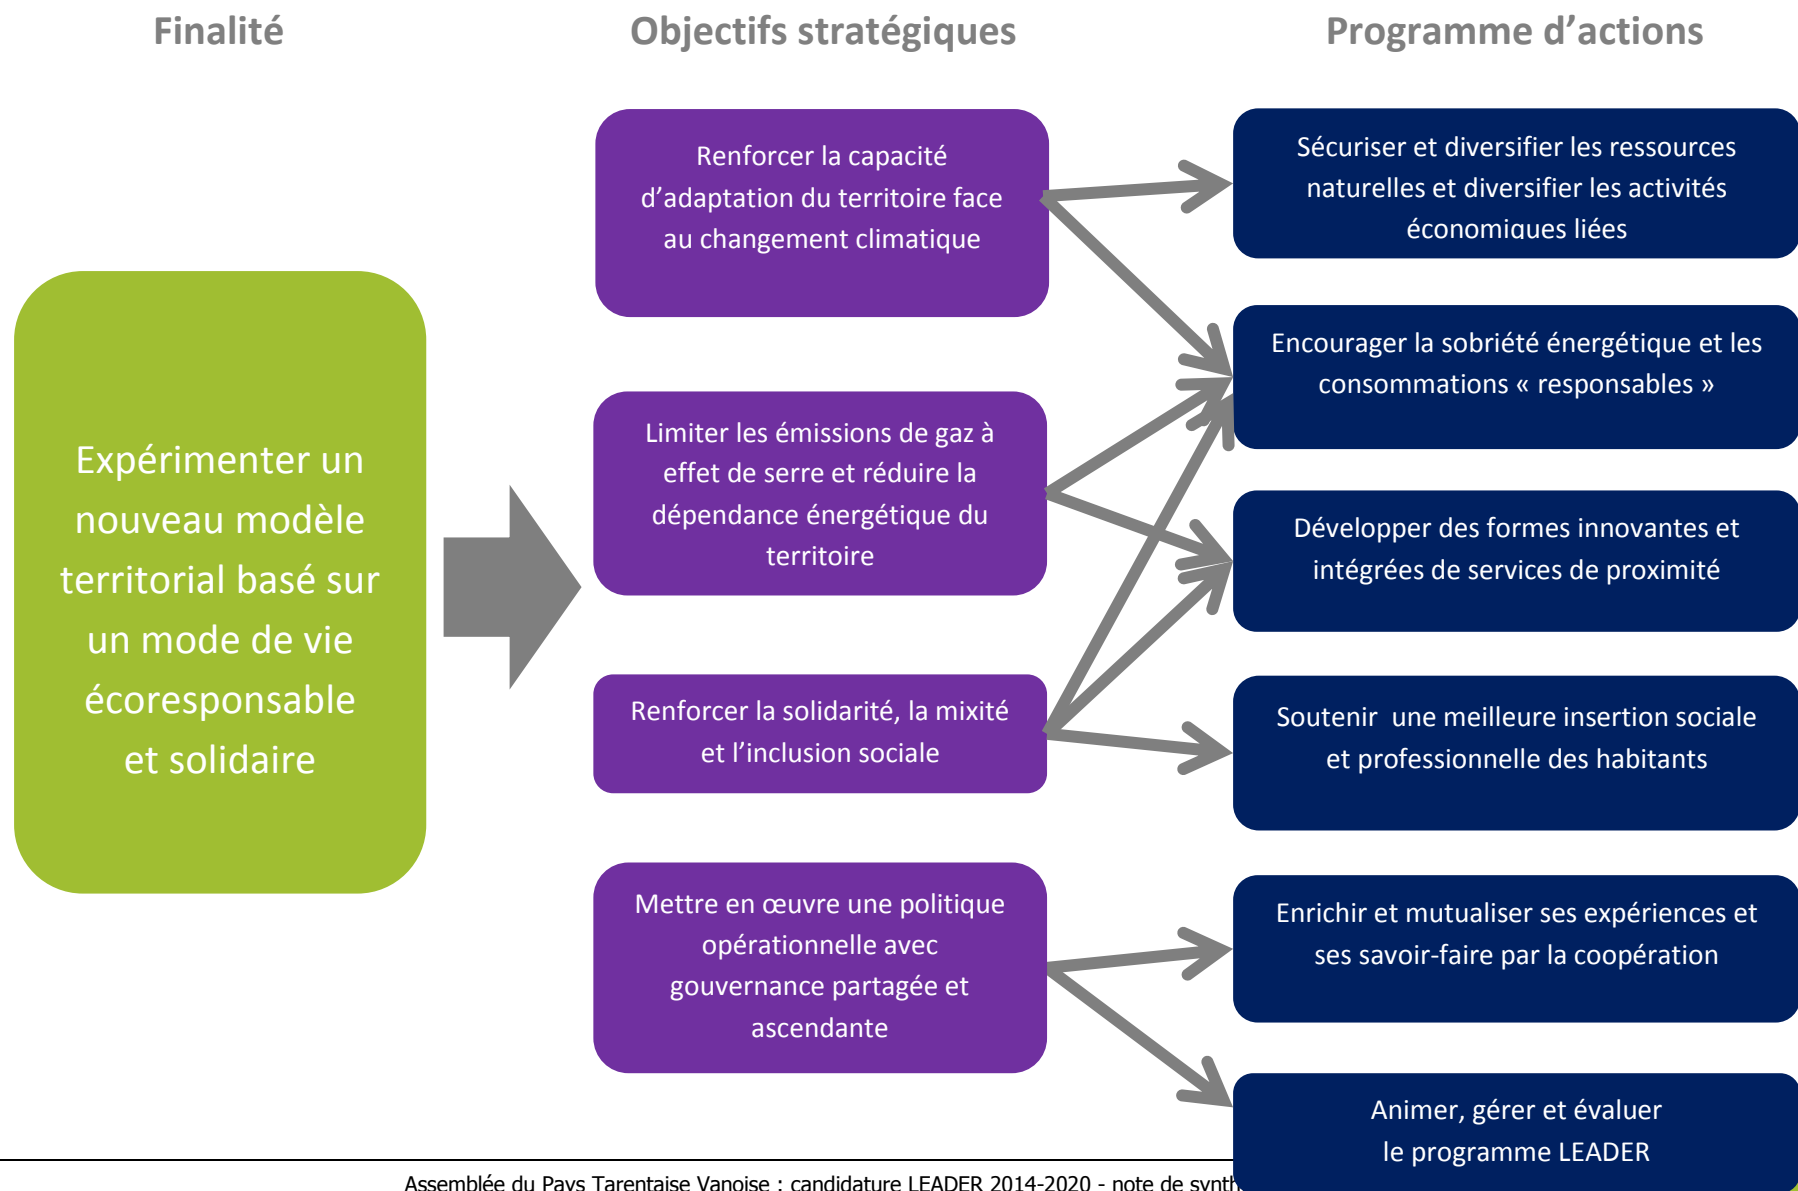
Finalité

Objectifs stratégiques

Programme d’actions

Expérimenter un nouveau modèle territorial basé sur un mode de vie écoresponsable et solidaire

Renforcer la capacité d’adaptation du territoire face au changement climatique

Limiter les émissions de gaz à effet de serre et réduire la dépendance énergétique du territoire

Renforcer la solidarité, la mixité et l’inclusion sociale

Mettre en œuvre une politique opérationnelle avec gouvernance partagée et ascendante

Sécuriser et diversifier les ressources naturelles et diversifier les activités économiques liées

Encourager la sobriété énergétique et les consommations « responsables »

Développer des formes innovantes et intégrées de services de proximité

Soutenir une meilleure insertion sociale et professionnelle des habitants

Enrichir et mutualiser ses expériences et ses savoir-faire par la coopération

Animer, gérer et évaluer le programme LEADER

Assemblée du Pays Tarentaise Vanoise : candidature LEADER 2014-2020 - note de synth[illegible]